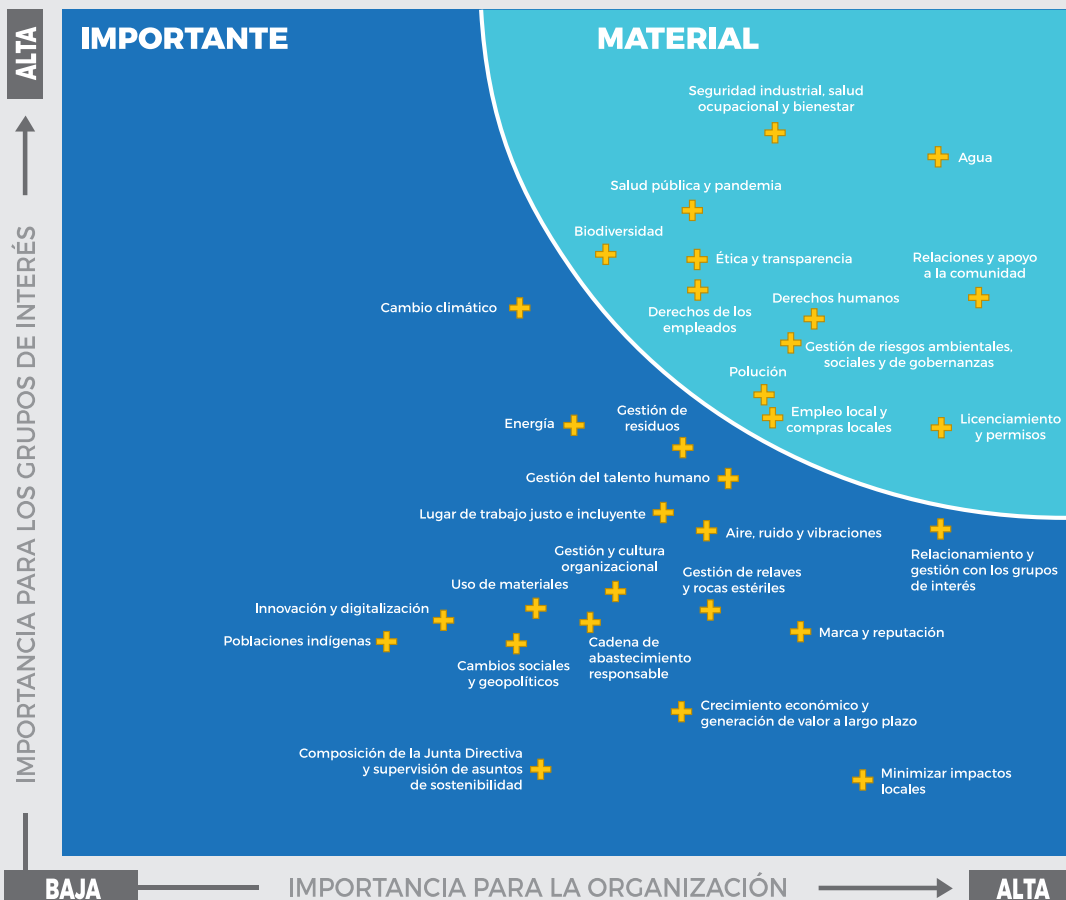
ALTA

IMPORTANCIA PARA LOS GRUPOS DE INTERÉS

IMPORTANTE

MATERIAL

Seguridad industrial, salud ocupacional y bienestar

Agua

Salud pública y pandemia

Biodiversidad

Ética y transparencia

Relaciones y apoyo a la comunidad

Cambio climático

Derechos humanos

Derechos de los empleados

Gestión de riesgos ambientales, sociales y de gobernanzas

Polución

Empleo local y compras locales

Licenciamiento y permisos

Energía

Gestión de residuos

Gestión del talento humano

Lugar de trabajo justo e incluyente

Aire, ruido y vibraciones

Relacionamiento y gestión con los grupos de interés

Gestión y cultura organizacional

Uso de materiales

Gestión de relaves y rocas estériles

Innovación y digitalización

Poblaciones indígenas

Cadena de abastecimiento responsable

Marca y reputación

Cambios sociales y geopolíticos

Crecimiento económico y generación de valor a largo plazo

Composición de la Junta Directiva y supervisión de asuntos de sostenibilidad

Minimizar impactos locales

BAJA

IMPORTANCIA PARA LA ORGANIZACIÓN

ALTA